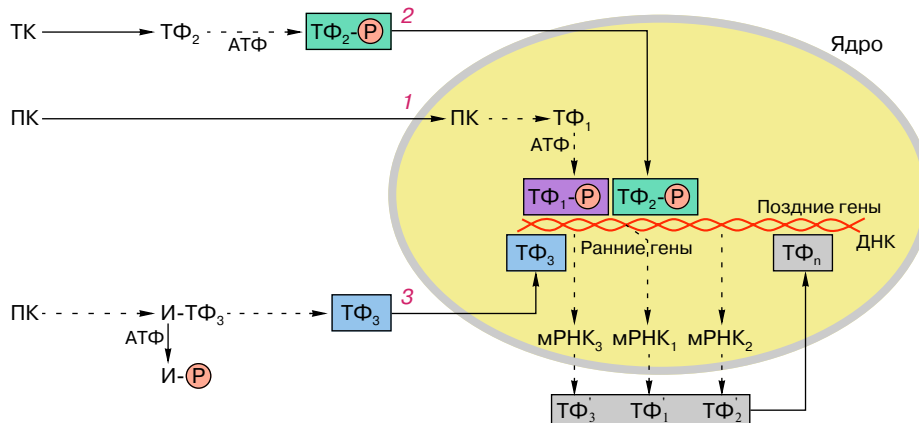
ТК $\rightarrow$ ТФ$_2$ АТФ ТФ$_2$-Р 2

Ядро

ПК 1 ПК ТФ$_1$

АТФ

ТФ$_1$-Р ТФ$_2$-Р

Поздние гены

ТФ$_3$ Ранние гены ТФ$_n$ ДНК

ПК И-ТФ$_3$ ТФ$_3$ 3

АТФ

И-Р

мРНК$_3$ мРНК$_1$ мРНК$_2$

ТФ$_3'$ ТФ$_1'$ ТФ$_2'$